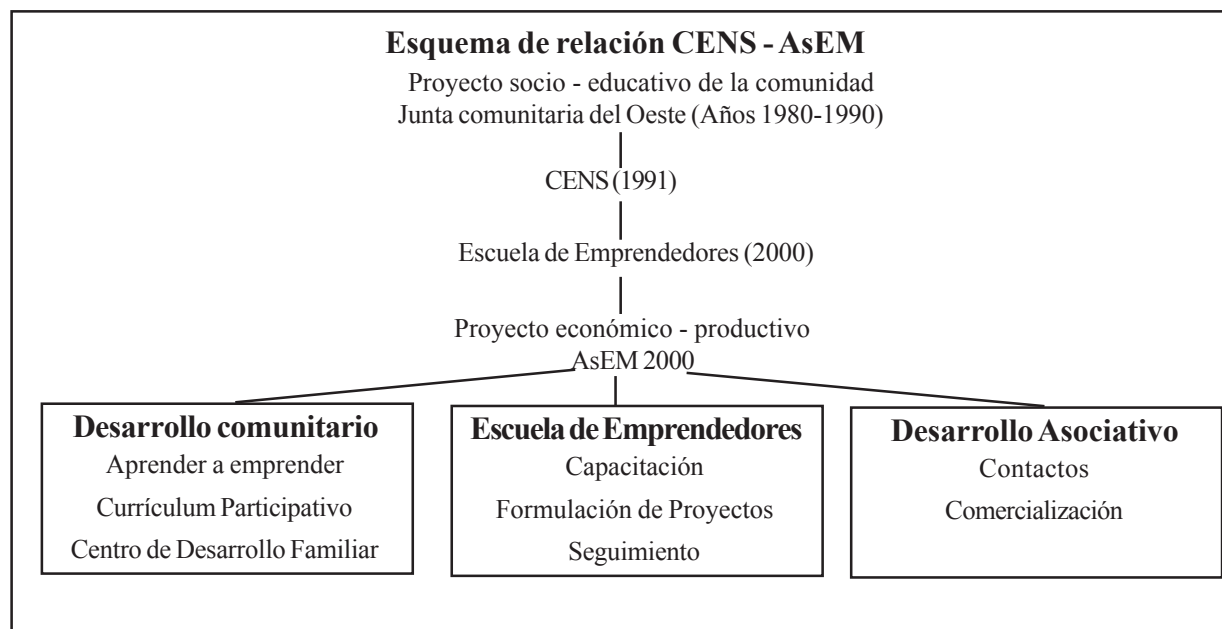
**Esquema de relación CENS - AsEM**

Proyecto socio - educativo de la comunidad
Junta comunitaria del Oeste (Años 1980-1990)

CENS (1991)

Escuela de Emprendedores (2000)

Proyecto económico - productivo
AsEM 2000

**Desarrollo comunitario**
Aprender a emprender
Currículum Participativo
Centro de Desarrollo Familiar

**Escuela de Emprendedores**
Capacitación
Formulación de Proyectos
Seguimiento

**Desarrollo Asociativo**
Contactos
Comercialización